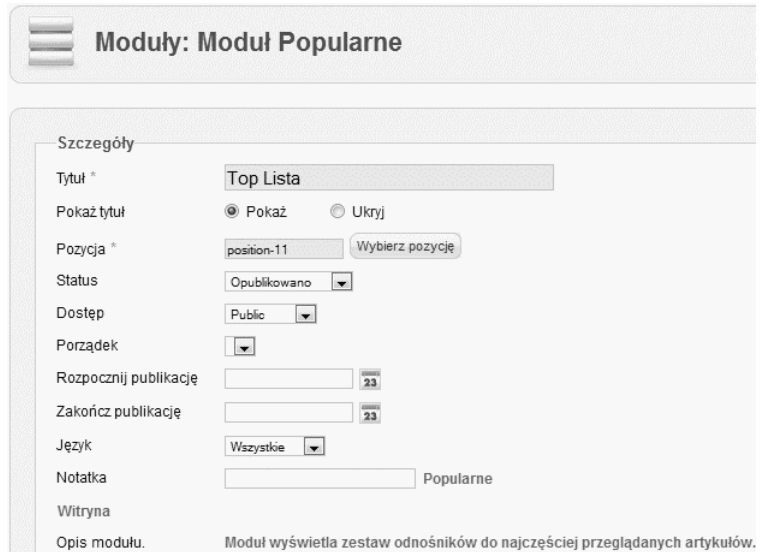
Moduły: Moduł Popularne

Szczegóły

Tytuł *
Top Lista

Pokaż tytuł
Pokaż
Ukryj

Pozycja *
position-11
Wybierz pozycję

Status
Opublikowano

Dostęp
Public

Porządek

Rozpocznij publikację
23

Zakończ publikację
23

Język
Wszystkie

Notatka
Popularne

Witryna

Opis modułu.
Moduł wyświetla zestaw odnośników do najczęściej przeglądanych artykułów.